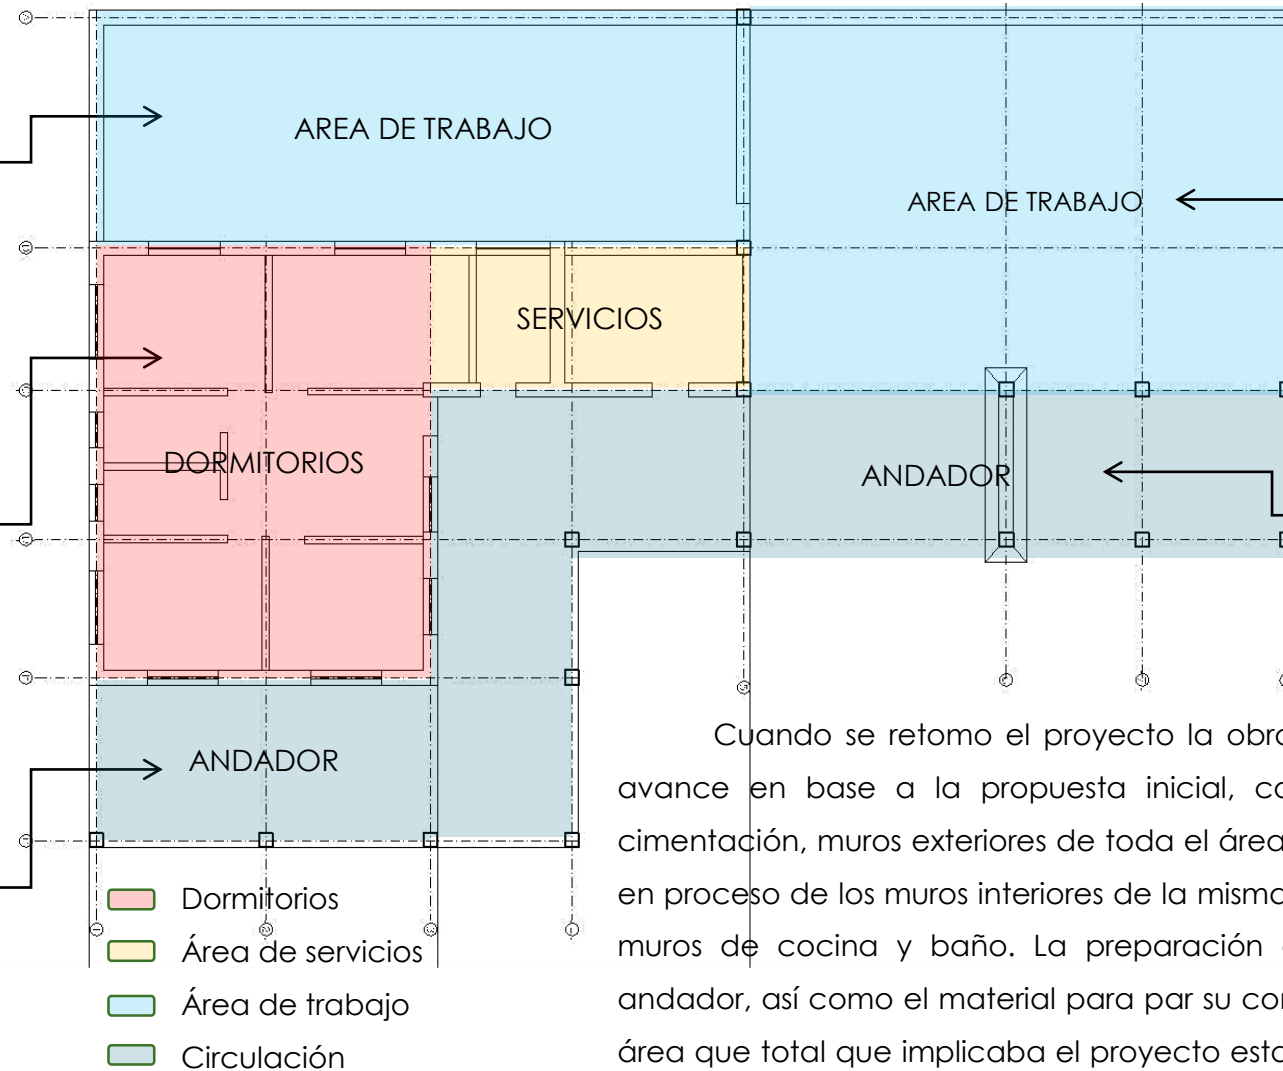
AREA DE TRABAJO

AREA DE TRABAJO

SERVICIOS

DORMITORIOS

ANDADOR

ANDADOR

Dormitorios

Área de servicios

Área de trabajo

Circulación

Cuando se retomo el proyecto la obr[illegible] avance en base a la propuesta inicial, c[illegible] cimentación, muros exteriores de toda el área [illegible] en proceso de los muros interiores de la mism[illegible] muros de cocina y baño. La preparación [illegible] andador, así como el material para par su co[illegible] área que total que implicaba el proyecto est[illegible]